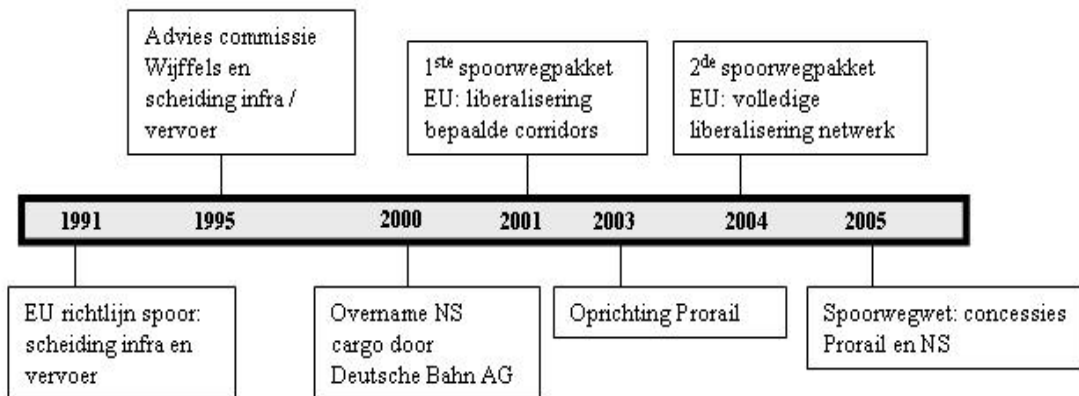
Advies commissie Wijffels en scheiding infra / vervoer

1$^{ste}$ spoorwegpakket EU: liberalisering bepaalde corridors

2$^{de}$ spoorwegpakket EU: volledige liberalisering netwerk

1991 1995 2000 2001 2003 2004 2005

EU richtlijn spoor: scheiding infra en vervoer

Overname NS cargo door Deutsche Bahn AG

Oprichting Prorail

Spoorwegwet: concessies Prorail en NS